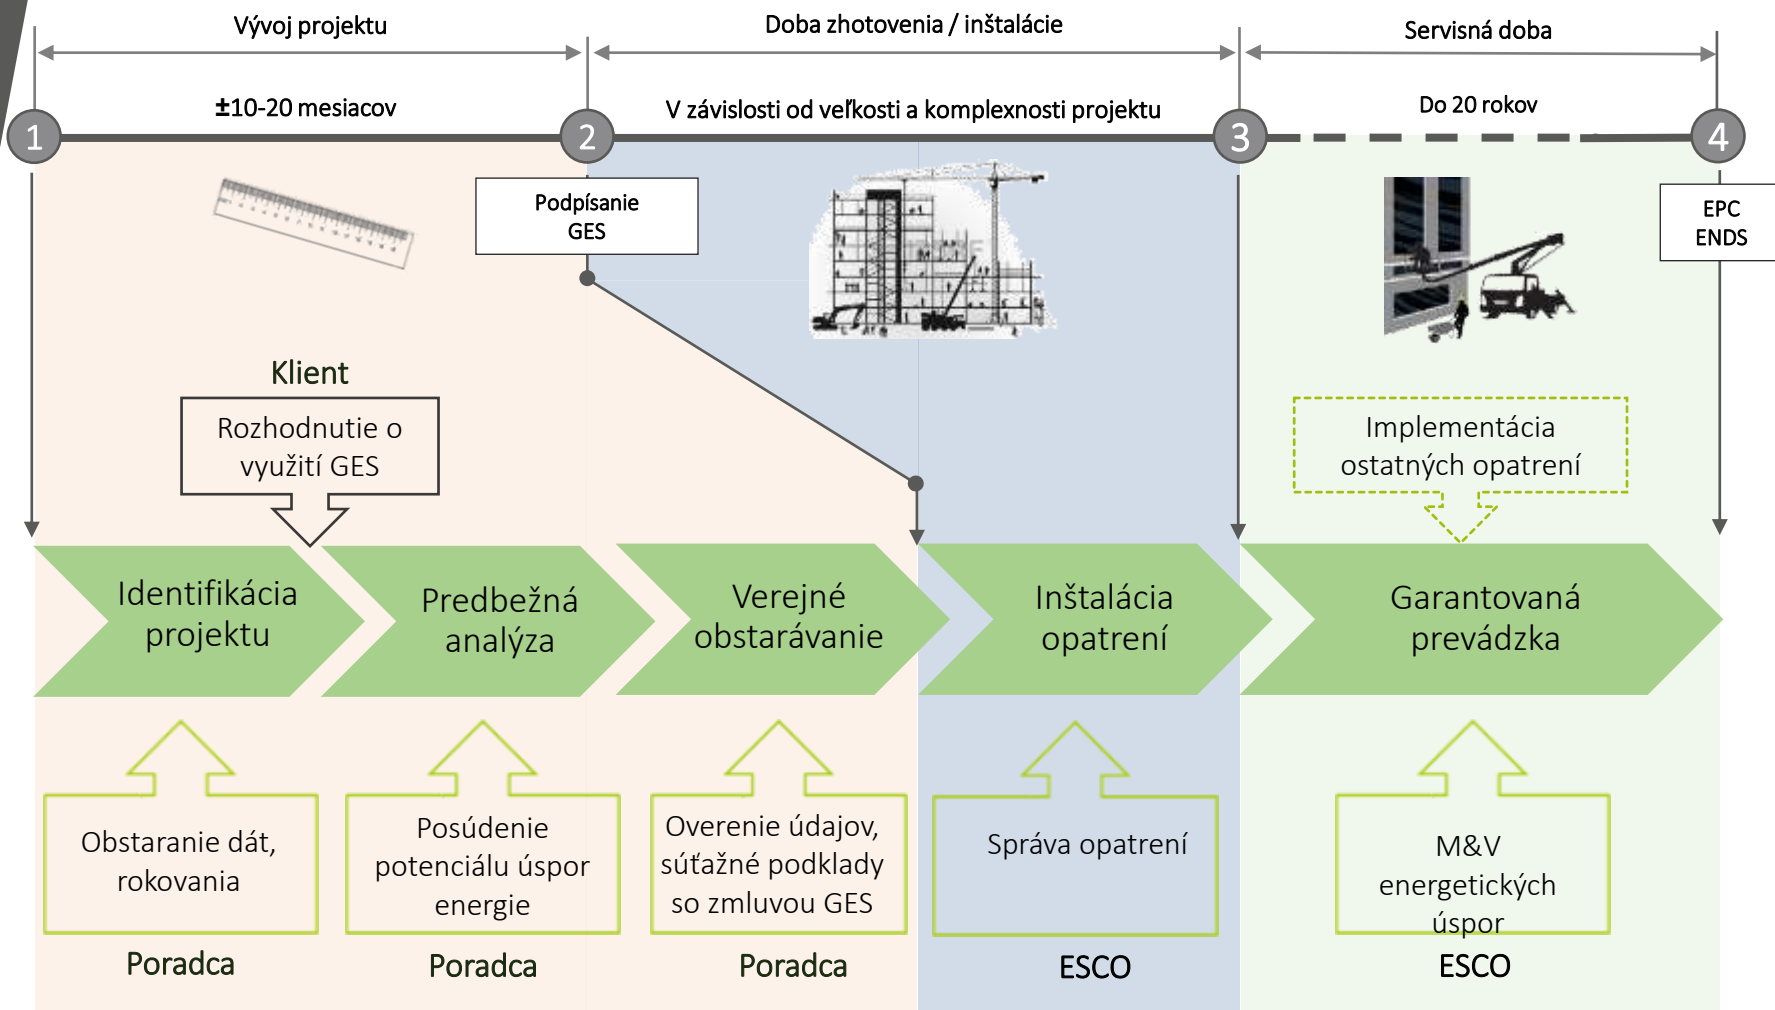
Vývoj projektu

Doba zhotovenia / inštalácie

Servisná doba

±10-20 mesiacov

V závislosti od veľkosti a komplexnosti projektu

Do 20 rokov

1

2

3

4

Podpísanie GES

EPC ENDS

Klient

Rozhodnutie o využití GES

Implementácia ostatných opatrení

Identifikácia projektu

Predbežná analýza

Verejné obstarávanie

Inštalácia opatrení

Garantovaná prevádzka

Obstaranie dát, rokovania

Posúdenie potenciálu úspor energie

Overenie údajov, súťažné podklady so zmluvou GES

Správa opatrení

M&V energetických úspor

Poradca

Poradca

Poradca

ESCO

ESCO